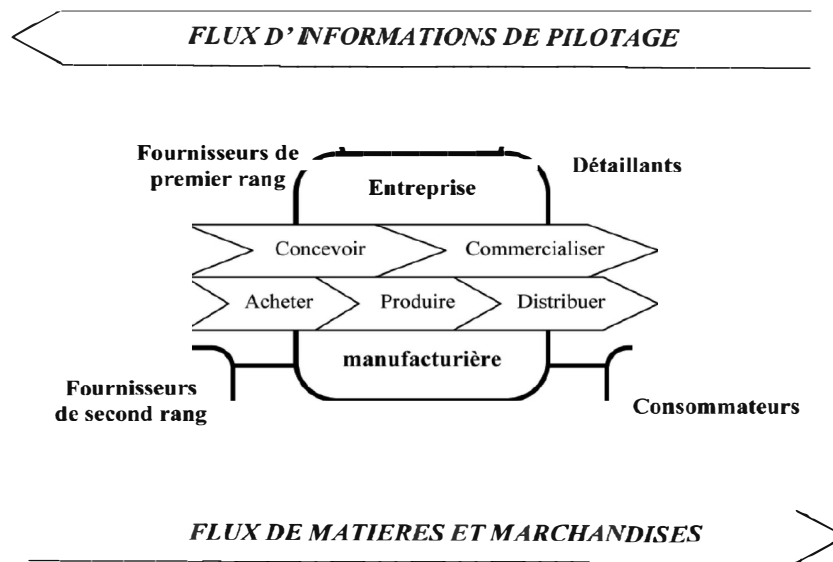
FLUX D' INFORMATIONS DE PILOTAGE

Fournisseurs de premier rang

Entreprise

Détaillants

Concevoir

Commercialiser

Acheter

Produire

Distribuer

manufacturière

Fournisseurs de second rang

Consommateurs

FLUX DE MATIERES ET MARCHANDISES